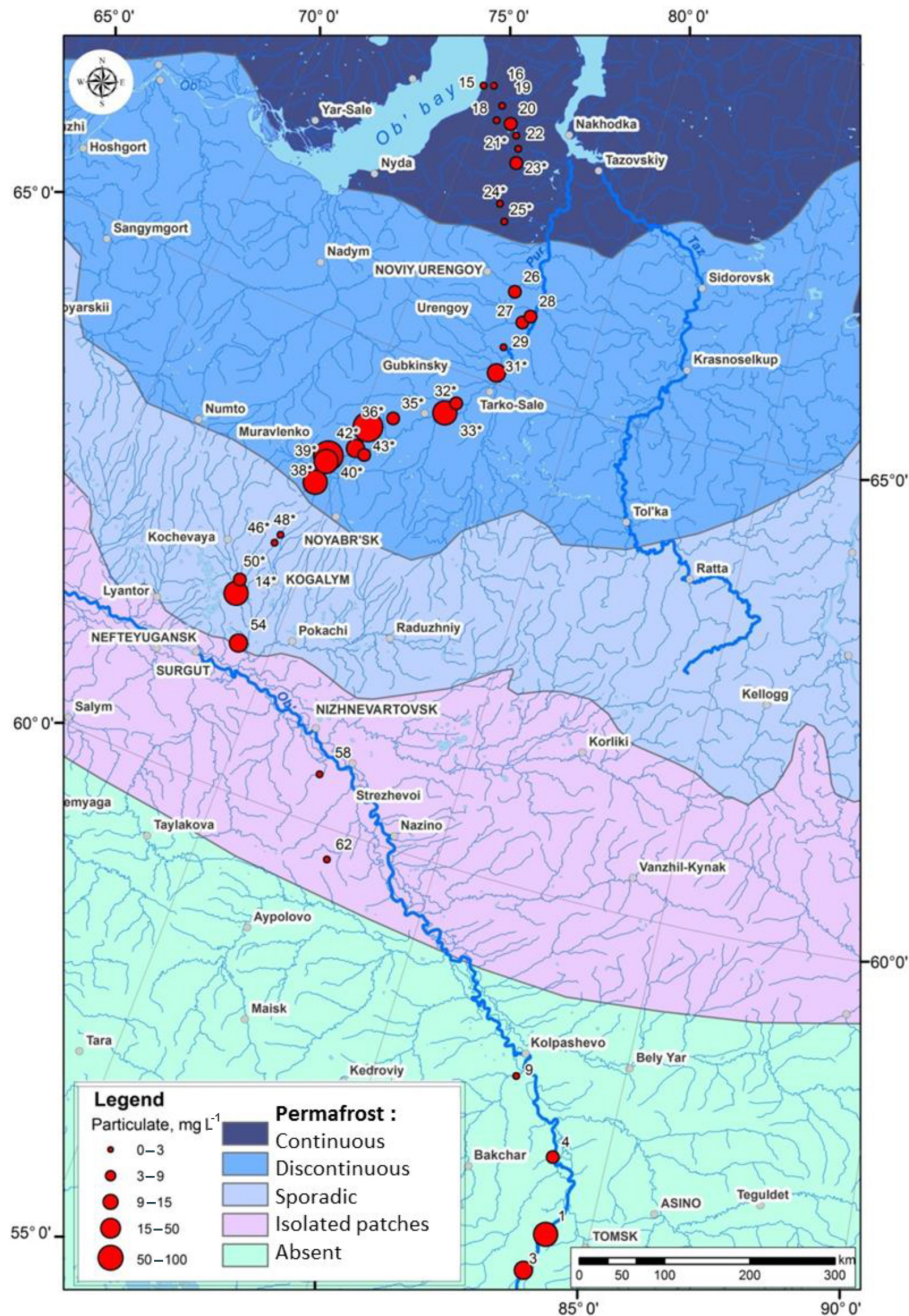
65° 0'
70° 0'
75° 0'
80° 0'
N
W E
S
Ob'
Ob' bay
Yar-Sale
zhi
Hoshgort
Nyda
Nakhodka
Tazovskiy
15
16
19
18
20
21*
22
23*
24*
25*
65° 0'
Sangymgort
Nadym
NOVIY URENGOY
Pur
Taz
Sidorovsk
26
28
27
Urengoy
oyarskii
29
Gubkinsky
31*
Krasnoselkup
32*
35*
Tarko-Sale
36*
33*
Numto
Muravlenko
42*
43*
39*
40*
38*
65°0'
Tol'ka
46*
48*
Kochevaya
NOYABR'SK
50*
14*
KOGALYM
Lyantor
Ratta
54
NEFTEYUGANSK
Pokachi
Raduzhniy
SURGUT
Salym
NIZHNEVARTOVSK
Kellogg
60° 0'
Ob
Korliki
58
emyaga
Strezhevoi
Taylakova
Nazino
62
Vanzhil-Kynak
Aypolovo
60°0'
Maisk
Tara
Kolpashevo
Kedroviy
Bely Yar
9
Legend
Particulate, mg L$^{-1}$
0–3
3–9
9–15
15–50
50–100
Permafrost :
Continuous
Discontinuous
Sporadic
Isolated patches
Absent
4
Bakchar
ASINO
Teguldet
55° 0'
1
TOMSK
3
km
0 50 100 200 300
85° 0'
90° 0'